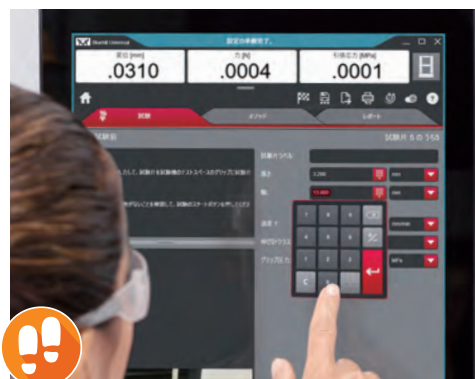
Bluehill Universal
測定の準備完了。
変位 (mm)
.0310
力 (N)
.0004
引張応力 (MPa)
.0001
試験
オプション
レポート
試験前
試験片 6 の 555
して、試験片を試験機のテストスペースのグリップに装着し
試験片ラベル
厚さ
3.200
mm
幅
13.000
mm
1
2
3
4
5
6
7
8
9
0
C
mm
MPa